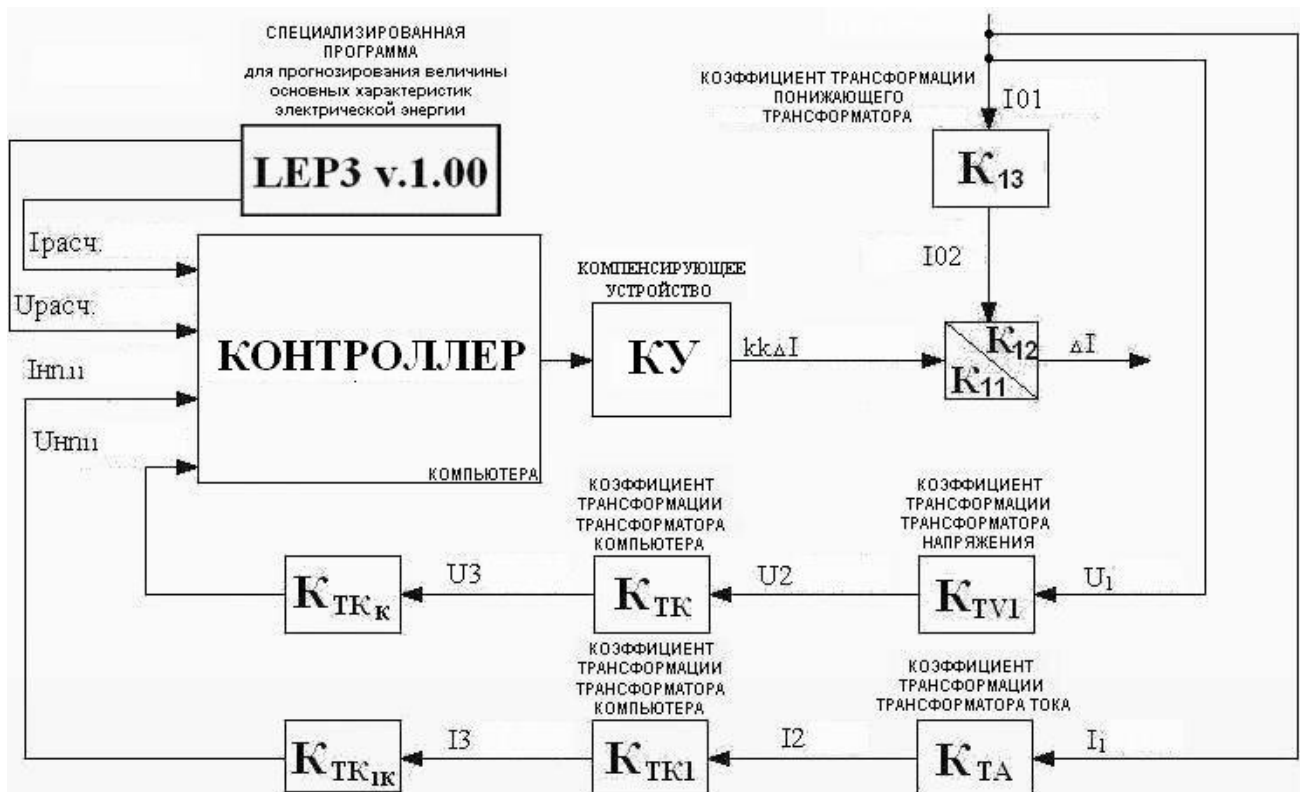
СПЕЦИАЛИЗИРОВАННАЯ ПРОГРАММА для прогнозирования величины основных характеристик электрической энергии

LEP3 v.1.00

КОЭФФИЦИЕНТ ТРАНСФОРМАЦИИ ПОНИЖАЮЩЕГО ТРАНСФОРМАТОРА

I01

$K_{13}$

I02

Iрасч.

Uрасч.

Iнпл

Uнпл

КОНТРОЛЛЕР

КОМПЬЮТЕРА

КОМПЕНСИРУЮЩЕЕ УСТРОЙСТВО

КУ

kk$\Delta$I

$K_{12}$

$K_{11}$

$\Delta$I

КОЭФФИЦИЕНТ ТРАНСФОРМАЦИИ ТРАНСФОРМАТОРА КОМПЬЮТЕРА

КОЭФФИЦИЕНТ ТРАНСФОРМАЦИИ ТРАНСФОРМАТОРА НАПРЯЖЕНИЯ

$K_{TK_K}$

U3

$K_{TK}$

U2

$K_{TV1}$

$U_1$

КОЭФФИЦИЕНТ ТРАНСФОРМАЦИИ ТРАНСФОРМАТОРА КОМПЬЮТЕРА

КОЭФФИЦИЕНТ ТРАНСФОРМАЦИИ ТРАНСФОРМАТОРА ТОКА

$K_{TK_{1K}}$

I3

$K_{TK1}$

I2

$K_{TA}$

$I_1$